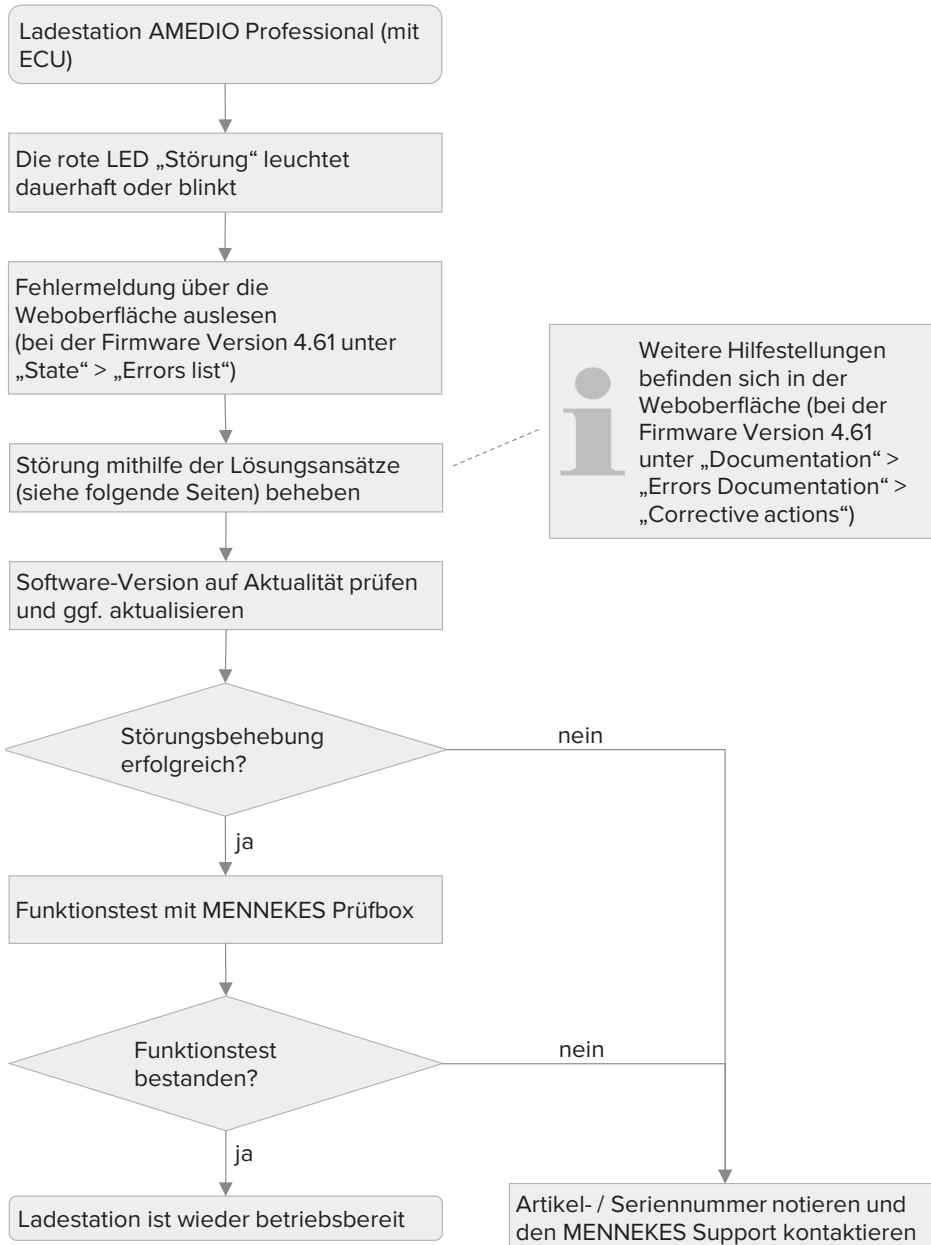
Ladestation AMEDIO Professional (mit ECU)

Die rote LED „Störung“ leuchtet dauerhaft oder blinkt

Fehlermeldung über die Weboberfläche auslesen (bei der Firmware Version 4.61 unter „State“ > „Errors list“)

Weitere Hilfestellungen befinden sich in der Weboberfläche (bei der Firmware Version 4.61 unter „Documentation“ > „Errors Documentation“ > „Corrective actions“)

Störung mithilfe der Lösungsansätze (siehe folgende Seiten) beheben

Software-Version auf Aktualität prüfen und ggf. aktualisieren

Störungsbehebung erfolgreich?

nein

ja

Funktionstest mit MENNEKES Prüfbox

Funktionstest bestanden?

nein

ja

Ladestation ist wieder betriebsbereit

Artikel- / Seriennummer notieren und den MENNEKES Support kontaktieren